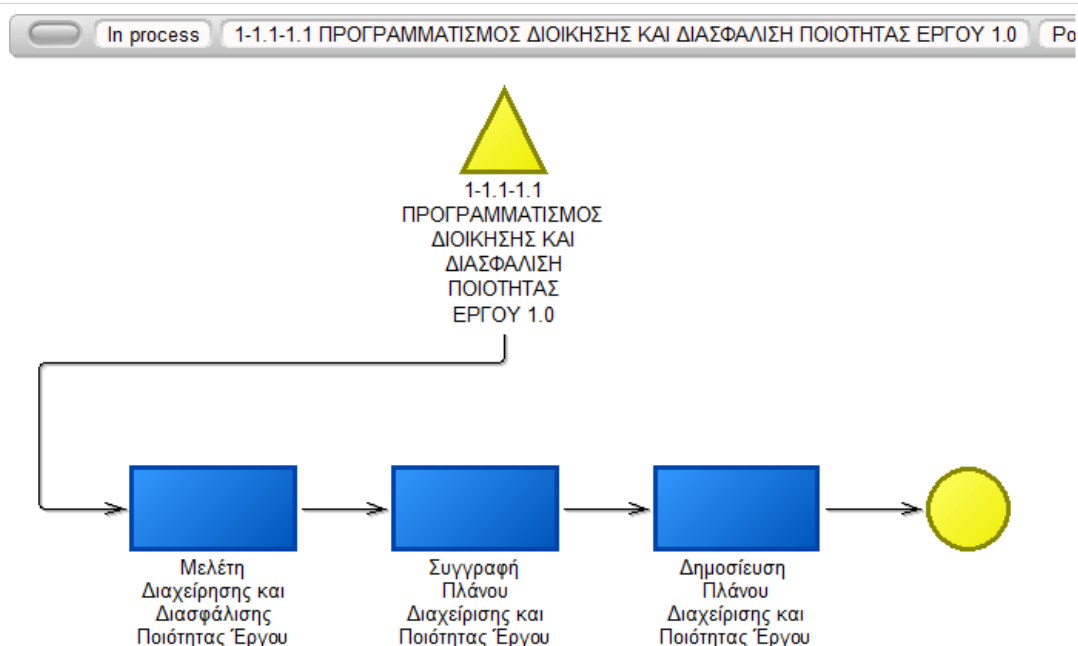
In process | 1-1.1-1.1 ΠΡΟΓΡΑΜΜΑΤΙΣΜΟΣ ΔΙΟΙΚΗΣΗΣ ΚΑΙ ΔΙΑΣΦΑΛΙΣΗ ΠΟΙΟΤΗΤΑΣ ΕΡΓΟΥ 1.0 | Po

1-1.1-1.1 ΠΡΟΓΡΑΜΜΑΤΙΣΜΟΣ ΔΙΟΙΚΗΣΗΣ ΚΑΙ ΔΙΑΣΦΑΛΙΣΗ ΠΟΙΟΤΗΤΑΣ ΕΡΓΟΥ 1.0

Μελέτη Διαχείρησης και Διασφάλισης Ποιότητας Έργου

Συγγραφή Πλάνου Διαχείρισης και Ποιότητας Έργου

Δημοσίευση Πλάνου Διαχείρισης και Ποιότητας Έργου